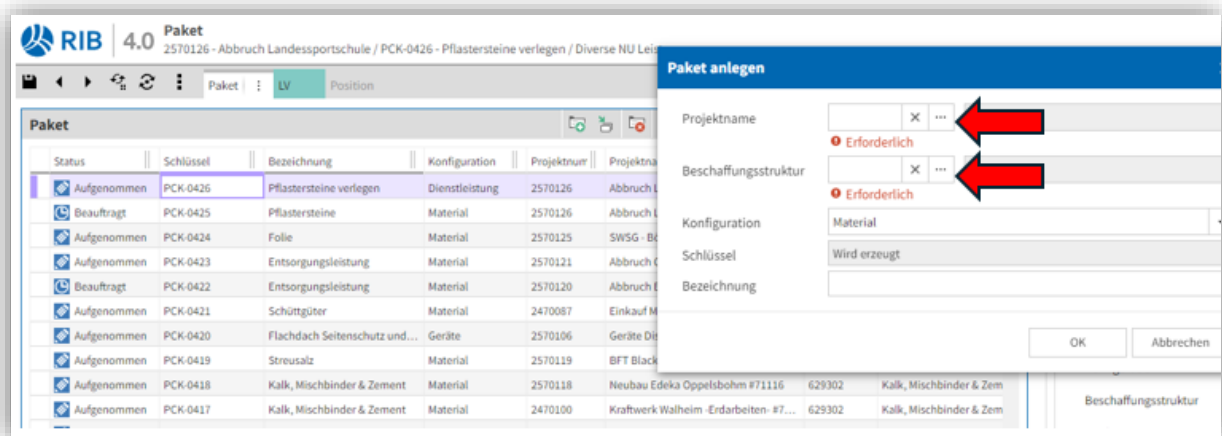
RIB 4.0 Paket
2570126 - Abbruch Landessportschule / PCK-0426 - Pflastersteine verlegen / Diverse NU Leis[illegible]

Paket | LV | Position

Paket

| Status | Schlüssel | Bezeichnung | Konfiguration | Projektnum | Projektna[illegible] | | |
|---|---|---|---|---|---|---|---|
| Aufgenommen | PCK-0426 | Pflastersteine verlegen | Dienstleistung | 2570126 | Abbruch L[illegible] | | |
| Beauftragt | PCK-0425 | Pflastersteine | Material | 2570126 | Abbruch L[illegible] | | |
| Aufgenommen | PCK-0424 | Folie | Material | 2570125 | SWSG - B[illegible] | | |
| Aufgenommen | PCK-0423 | Entsorgungsleistung | Material | 2570121 | Abbruch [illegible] | | |
| Beauftragt | PCK-0422 | Entsorgungsleistung | Material | 2570120 | Abbruch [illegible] | | |
| Aufgenommen | PCK-0421 | Schüttgüter | Material | 2470087 | Einkauf M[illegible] | | |
| Aufgenommen | PCK-0420 | Flachdach Seitenschutz und… | Geräte | 2570106 | Geräte Di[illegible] | | |
| Aufgenommen | PCK-0419 | Streusalz | Material | 2570119 | BFT Black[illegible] | | |
| Aufgenommen | PCK-0418 | Kalk, Mischbinder & Zement | Material | 2570118 | Neubau Edeka Oppelsbohm #71116 | 629302 | Kalk, Mischbinder & Zem |
| Aufgenommen | PCK-0417 | Kalk, Mischbinder & Zement | Material | 2470100 | Kraftwerk Walheim -Erdarbeiten- #7… | 629302 | Kalk, Mischbinder & Zem |

Paket anlegen

Projektname
Erforderlich
Beschaffungsstruktur
Erforderlich
Konfiguration Material
Schlüssel Wird erzeugt
Bezeichnung

OK Abbrechen

Beschaffungsstruktur